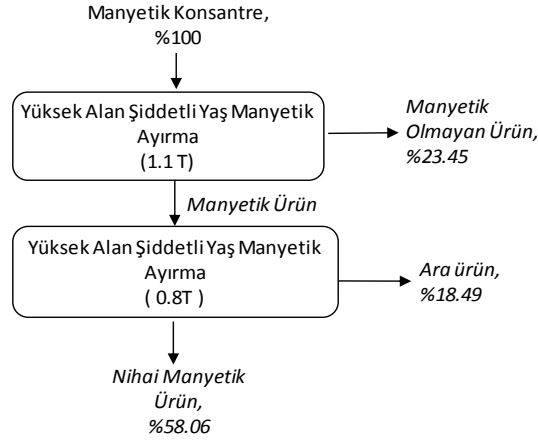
Manyetik Konsantre, %100

Yüksek Alan Şiddetli Yaş Manyetik Ayırma (1.1 T)

Manyetik Olmayan Ürün, %23.45

Manyetik Ürün

Yüksek Alan Şiddetli Yaş Manyetik Ayırma ( 0.8T )

Ara ürün, %18.49

Nihai Manyetik Ürün, %58.06